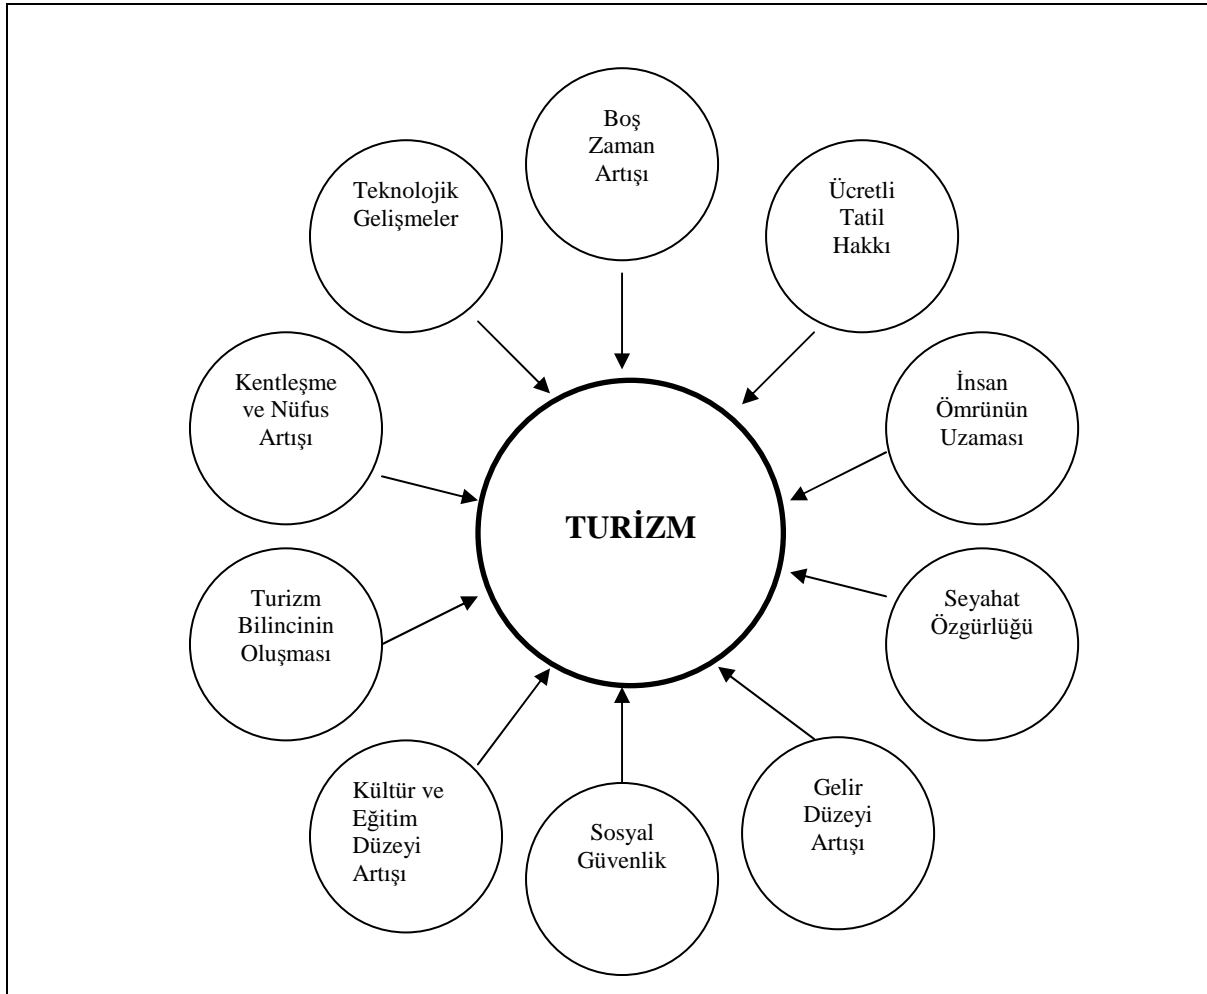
Boş Zaman Artışı

Teknolojik Gelişmeler

Ücretli Tatil Hakkı

Kentleşme ve Nüfus Artışı

İnsan Ömrünün Uzaması

TURİZM

Turizm Bilincinin Oluşması

Seyahat Özgürlüğü

Kültür ve Eğitim Düzeyi Artışı

Sosyal Güvenlik

Gelir Düzeyi Artışı